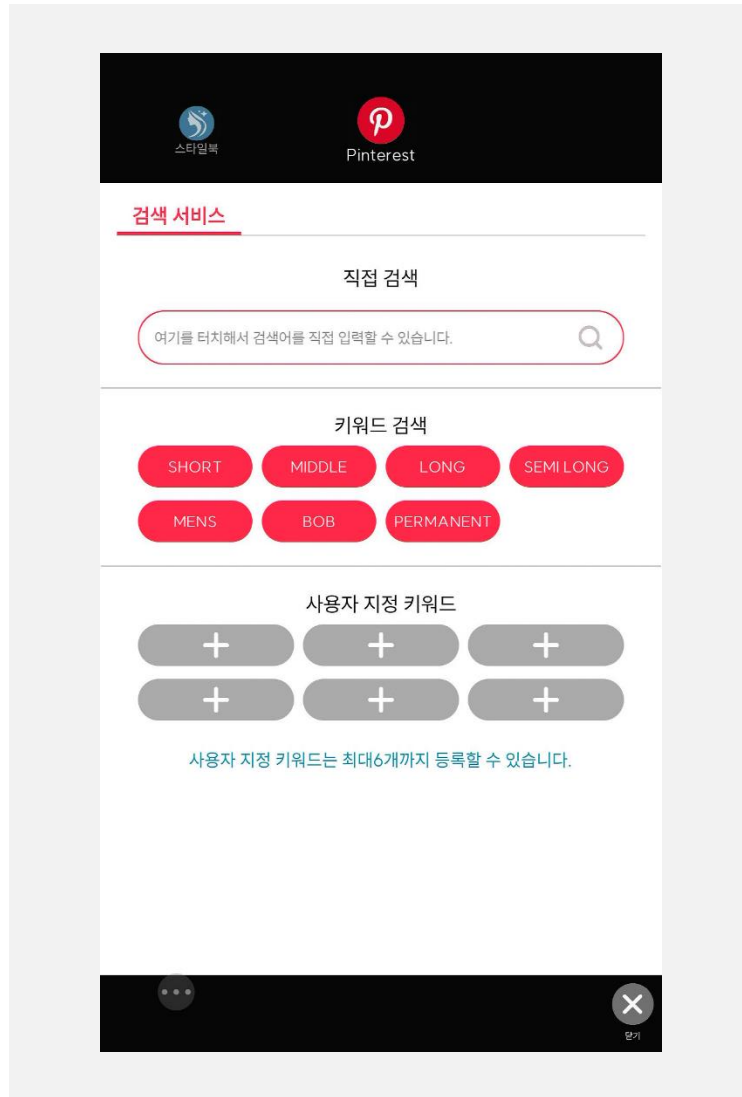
스타일북

Pinterest

검색 서비스

직접 검색

여기를 터치해서 검색어를 직접 입력할 수 있습니다.

키워드 검색

SHORT MIDDLE LONG SEMI LONG
MENS BOB PERMANENT

사용자 지정 키워드

+ + +
+ + +

사용자 지정 키워드는 최대6개까지 등록할 수 있습니다.

닫기